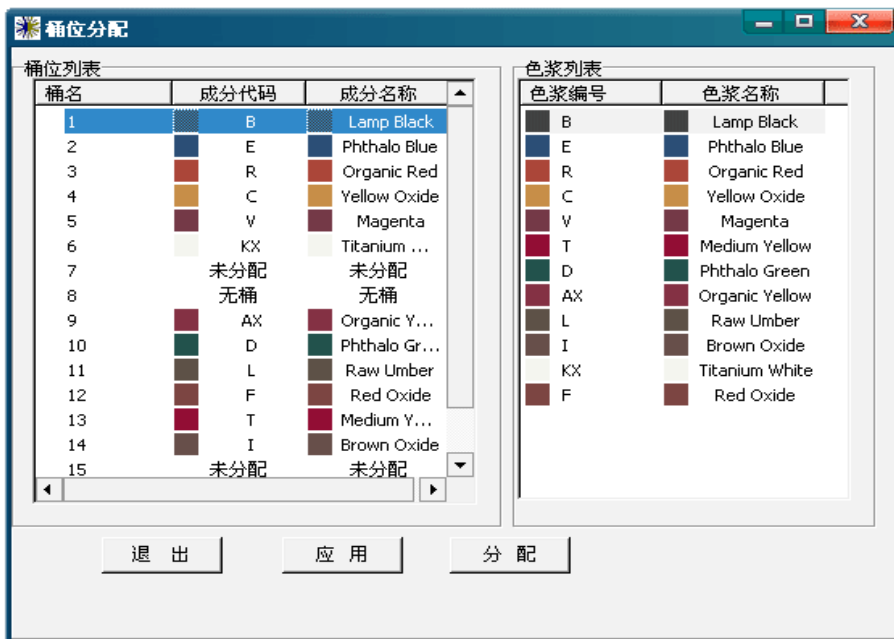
桶位分配

桶位列表

| 桶名 | 成分代码 | 成分名称 |
|---|---|---|
| 1 | B | Lamp Black |
| 2 | E | Phthalo Blue |
| 3 | R | Organic Red |
| 4 | C | Yellow Oxide |
| 5 | V | Magenta |
| 6 | KX | Titanium ... |
| 7 | 未分配 | 未分配 |
| 8 | 无桶 | 无桶 |
| 9 | AX | Organic Y... |
| 10 | D | Phthalo Gr... |
| 11 | L | Raw Umber |
| 12 | F | Red Oxide |
| 13 | T | Medium Y... |
| 14 | I | Brown Oxide |
| 15 | 未分配 | 未分配 |

色浆列表

| 色浆编号 | 色浆名称 |
|---|---|
| B | Lamp Black |
| E | Phthalo Blue |
| R | Organic Red |
| C | Yellow Oxide |
| V | Magenta |
| T | Medium Yellow |
| D | Phthalo Green |
| AX | Organic Yellow |
| L | Raw Umber |
| I | Brown Oxide |
| KX | Titanium White |
| F | Red Oxide |

退 出

应 用

分 配